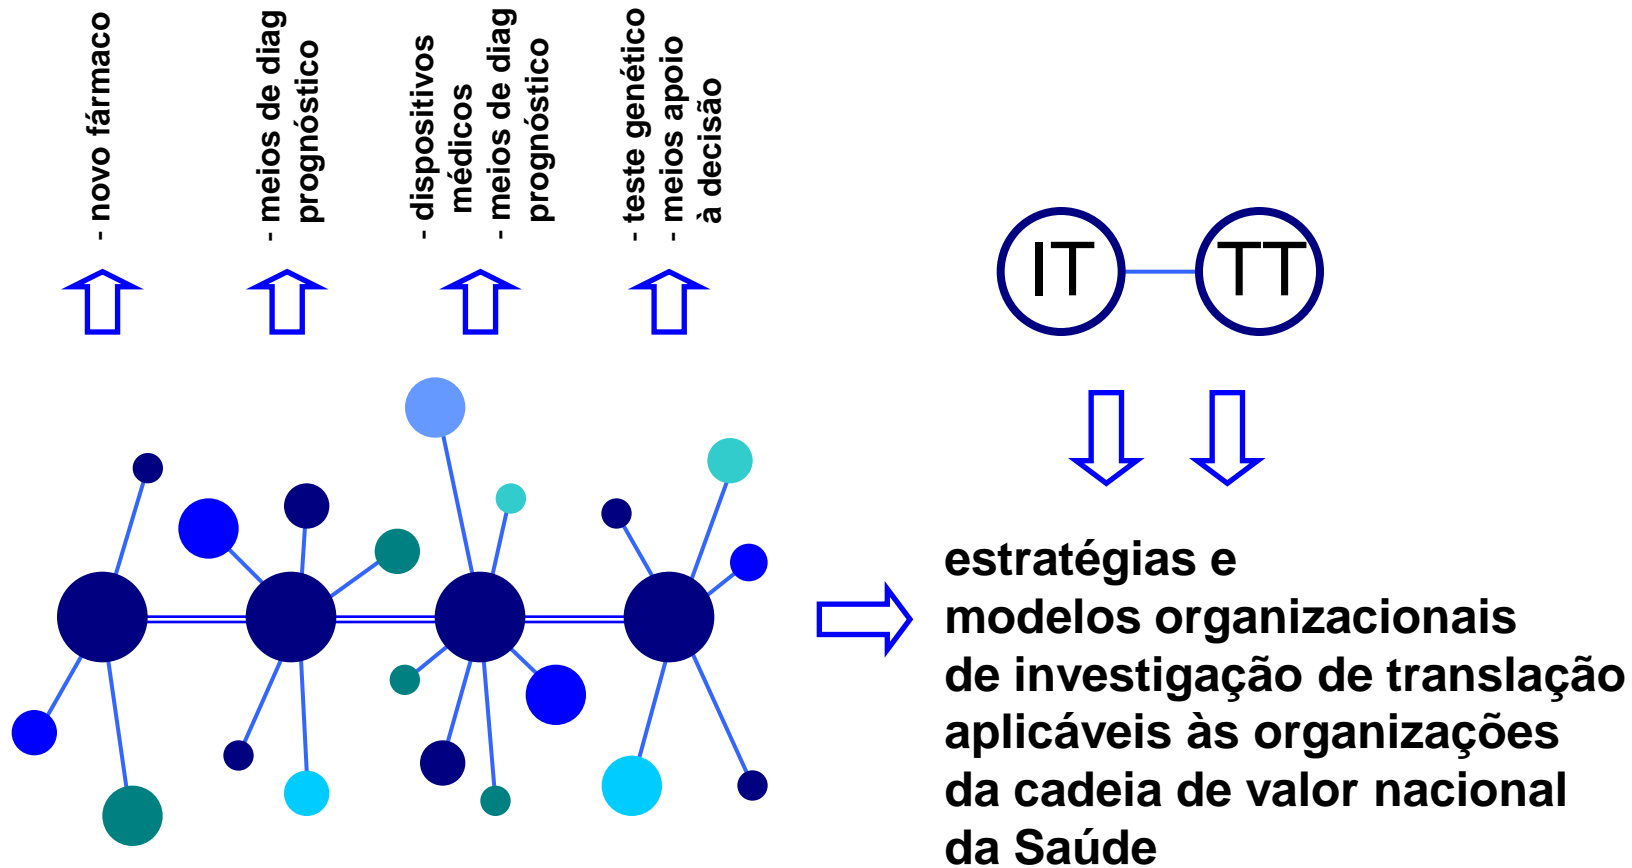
- novo fármaco

- meios de diag
prognóstico

- dispositivos
médicos
- meios de diag
prognóstico

- teste genético
- meios apoio
à decisão

IT

TT

estratégias e
modelos organizacionais
de investigação de translação
aplicáveis às organizações
da cadeia de valor nacional
da Saúde